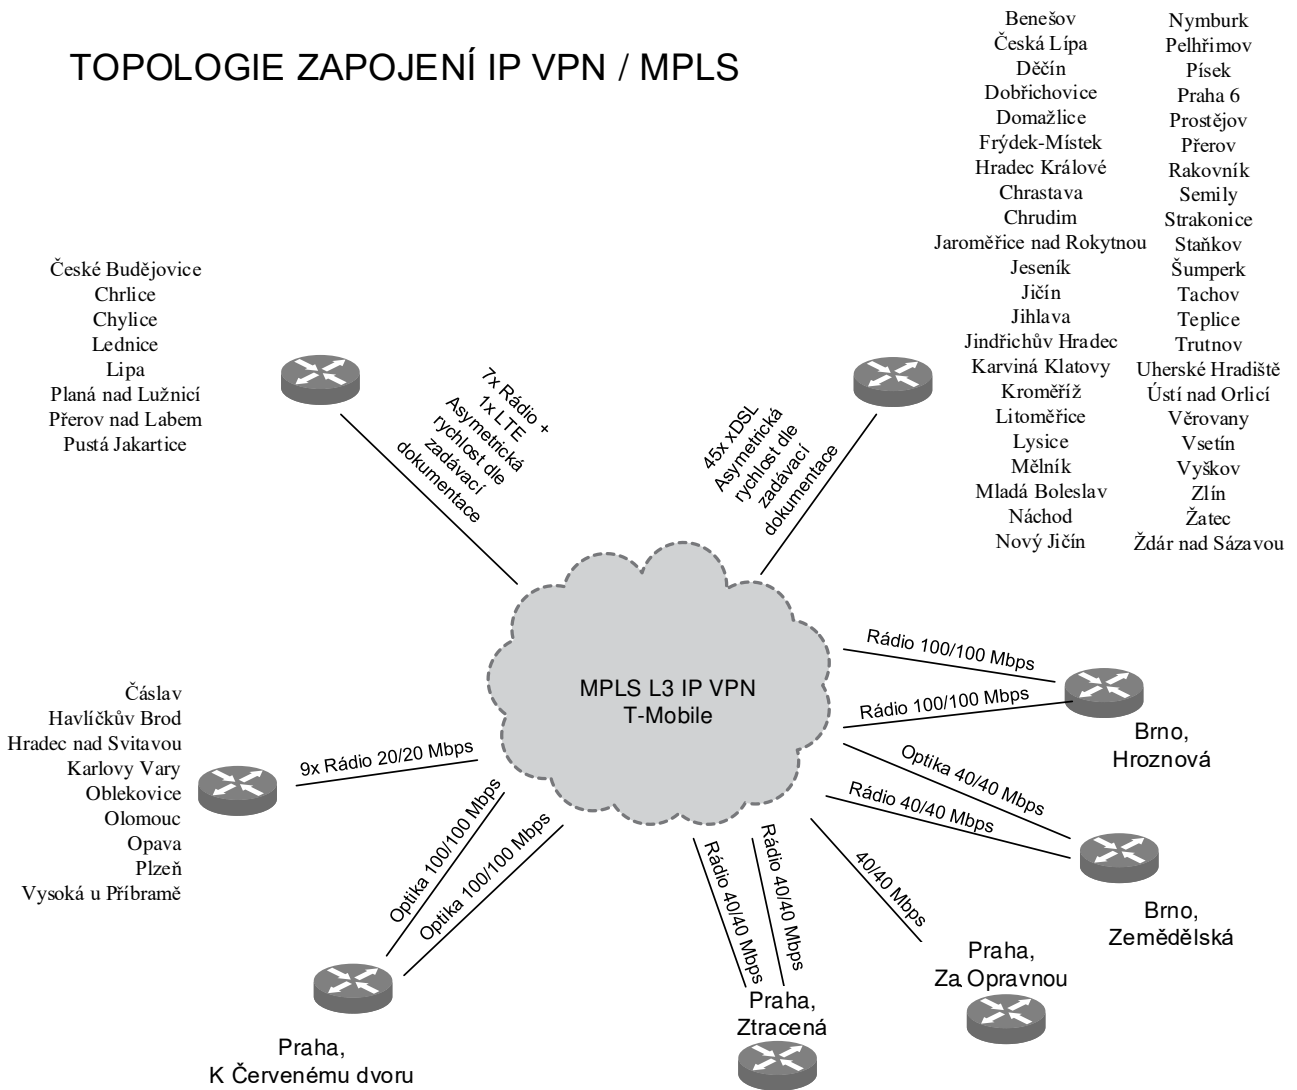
TOPOLOGIE ZAPOJENÍ IP VPN / MPLS

Benešov
Česká Lípa
Děčín
Dobřichovice
Domažlice
Frýdek-Místek
Hradec Králové
Chrastava
Chrudim
Jaroměřice nad Rokytnou
Jeseník
Jičín
Jihlava
Jindřichův Hradec
Karviná Klatovy
Kroměříž
Litoměřice
Lysice
Mělník
Mladá Boleslav
Náchod
Nový Jičín

Nymburk
Pelhřimov
Písek
Praha 6
Prostějov
Přerov
Rakovník
Semily
Strakonice
Staňkov
Šumperk
Tachov
Teplice
Trutnov
Uherské Hradiště
Ústí nad Orlicí
Věrovany
Vsetín
Vyškov
Zlín
Žatec
Ždár nad Sázavou

České Budějovice
Chrlice
Chylice
Lednice
Lipa
Planá nad Lužnicí
Přerov nad Labem
Pustá Jakartice

7x Rádio + 1x LTE Asymetrická rychlost dle zadávací dokumentace

45x xDSL Asymetrická rychlost dle zadávací dokumentace

MPLS L3 IP VPN
T-Mobile

Rádio 100/100 Mbps
Rádio 100/100 Mbps

Brno,
Hroznová

Čáslav
Havlíčkův Brod
Hradec nad Svitavou
Karlovy Vary
Oblekovice
Olomouc
Opava
Plzeň
Vysoká u Příbramě

9x Rádio 20/20 Mbps

Optika 40/40 Mbps
Rádio 40/40 Mbps

Brno,
Zemědělská

Optika 100/100 Mbps
Optika 100/100 Mbps

Rádio 40/40 Mbps
Rádio 40/40 Mbps

40/40 Mbps

Praha,
Za Opravnou

Praha,
Ztracená

Praha,
K Červenému dvoru